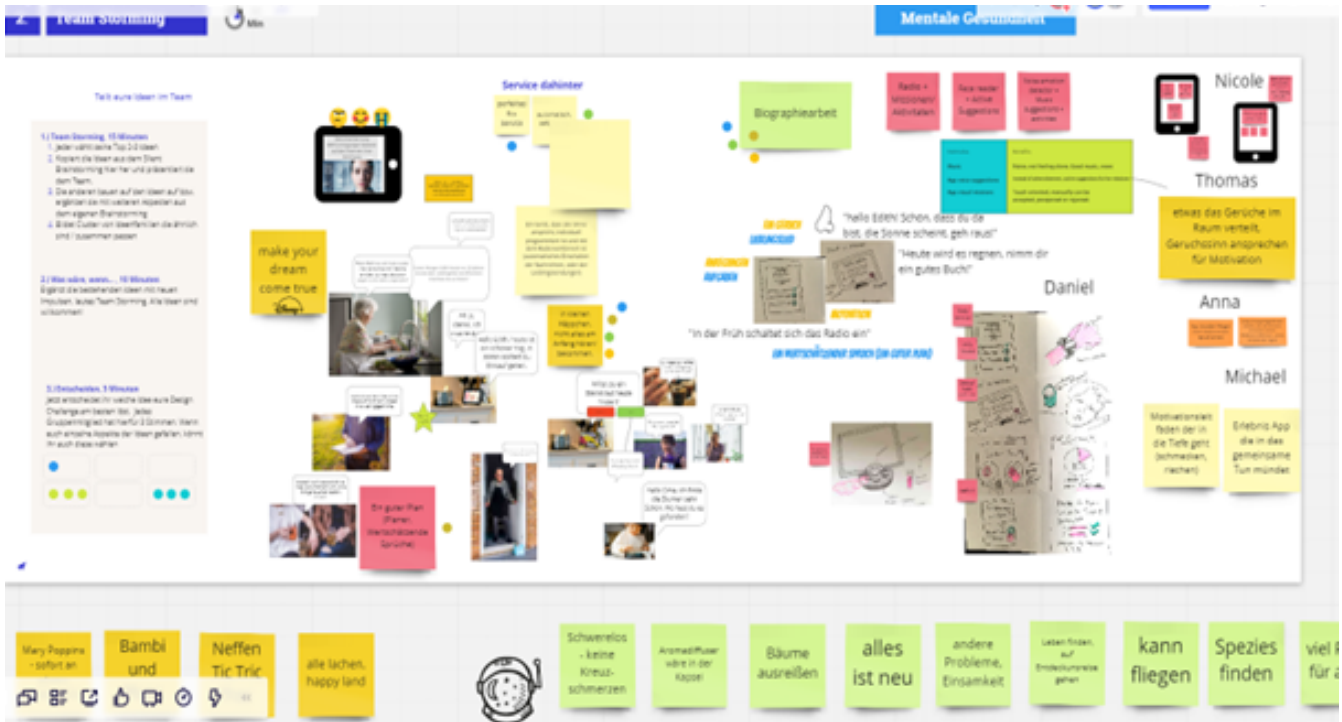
2. Team Storming

Min

Mentale Gesundheit

Teilt eure Ideen im Team

1.) Team Storming, 15 Minuten

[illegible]

2.) Was wäre, wenn... 10 Minuten

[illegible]

3.) Entscheiden, 5 Minuten

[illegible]

Service dahinter

Biographiearbeit

Radio + Missionen/ Aktivitäten

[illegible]

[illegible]

Nicole

Thomas

etwas das Gerüche im Raum verteilt, Geruchssinn ansprechen für Motivation

Anna

Michael

Daniel

make your dream come true

"hallo Edith! Schön, dass du da bist, die Sonne scheint, geh raus!"

"Heute wird es regnen, nimm dir ein gutes Buch!"

"In der Früh schaltet sich das Radio ein"

EIN GUTER PLAN

Ein guter Plan (Planer, Wertschätzende Gerüche)

Motivationsleit faden der in die Tiefe geht (schmecken, riechen)

Erlebnis App die in das gemeinsame Tun mündet

Mary Poppins - sofort an

Bambi und

Neffen Tic Tric

alle lachen, happy land

Schwerelos - keine Kreuzschmerzen

Aromadiffuser wäre in der Kapsel

Bäume ausreißen

alles ist neu

andere Probleme, Einsamkeit

Leben finden, auf Entdeckungsreise gehen

kann fliegen

Spezies finden

viel F für a